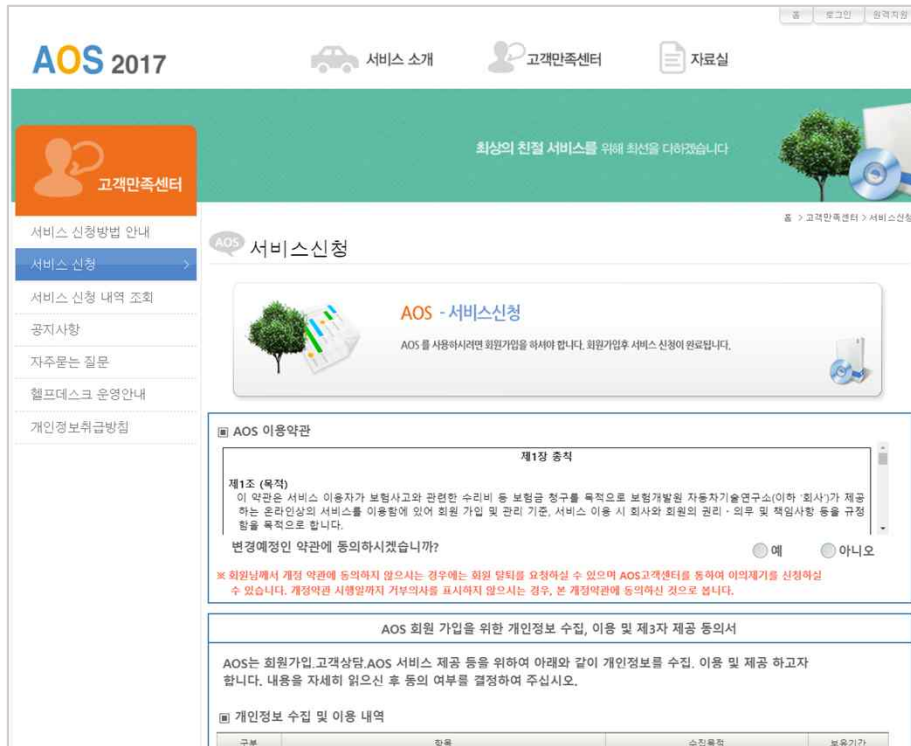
홈 | 로그인 | 원격지원

AOS 2017

서비스 소개

고객만족센터

자료실

최상의 친절 서비스를 위해 최선을 다하겠습니다

고객만족센터

서비스 신청방법 안내

서비스 신청

서비스 신청 내역 조회

공지사항

자주묻는 질문

헬프데스크 운영안내

개인정보취급방침

홈 > 고객만족센터 > 서비스신청

AOS 서비스신청

AOS - 서비스신청

AOS 를 사용하시려면 회원가입을 하셔야 합니다. 회원가입후 서비스 신청이 완료됩니다.

▣ AOS 이용약관

제1장 총칙

제1조 (목적)
이 약관은 서비스 이용자가 보험사고와 관련한 수리비 등 보험금 청구를 목적으로 보험개발원 자동차기술연구소(이하 '회사')가 제공하는 온라인상의 서비스를 이용함에 있어 회원 가입 및 관리 기준, 서비스 이용 시 회사와 회원의 권리 · 의무 및 책임사항 등을 규정함을 목적으로 합니다.

변경예정인 약관에 동의하시겠습니까?

예 아니오

※ 회원님께서 개정 약관에 동의하지 않으시는 경우에는 회원 탈퇴를 요청하실 수 있으며 AOS고객센터를 통하여 이의제기를 신청하실 수 있습니다. 개정약관 시행일까지 거부의사를 표시하지 않으시는 경우, 본 개정약관에 동의하신 것으로 봅니다.

AOS 회원 가입을 위한 개인정보 수집, 이용 및 제3자 제공 동의서

AOS는 회원가입.고객상담.AOS 서비스 제공 등을 위하여 아래와 같이 개인정보를 수집. 이용 및 제공 하고자 합니다. 내용을 자세히 읽으신 후 동의 여부를 결정하여 주십시오.

▣ 개인정보 수집 및 이용 내역

| 구분 | 항목 | 수집목적 | 보유기간 |
|---|---|---|---|